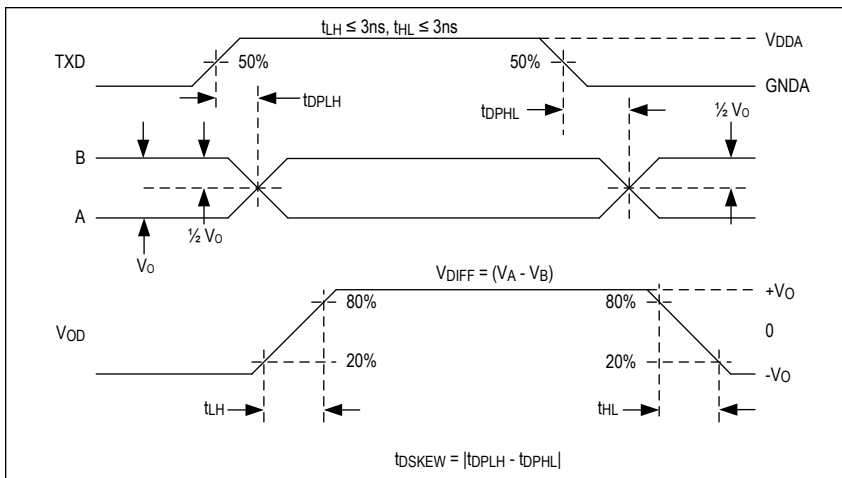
$t_{LH} \leq 3ns$, $t_{HL} \leq 3ns$

TXD

50%

50%

$V_{DDA}$

GNDA

$t_{DPLH}$

$t_{DPHL}$

B

A

½ $V_O$

½ $V_O$

$V_O$

$V_{DIFF} = (V_A - V_B)$

80%

80%

$+V_O$

$V_{OD}$

0

20%

20%

$-V_O$

$t_{LH}$

$t_{HL}$

$t_{DSKEW} = |t_{DPLH} - t_{DPHL}|$